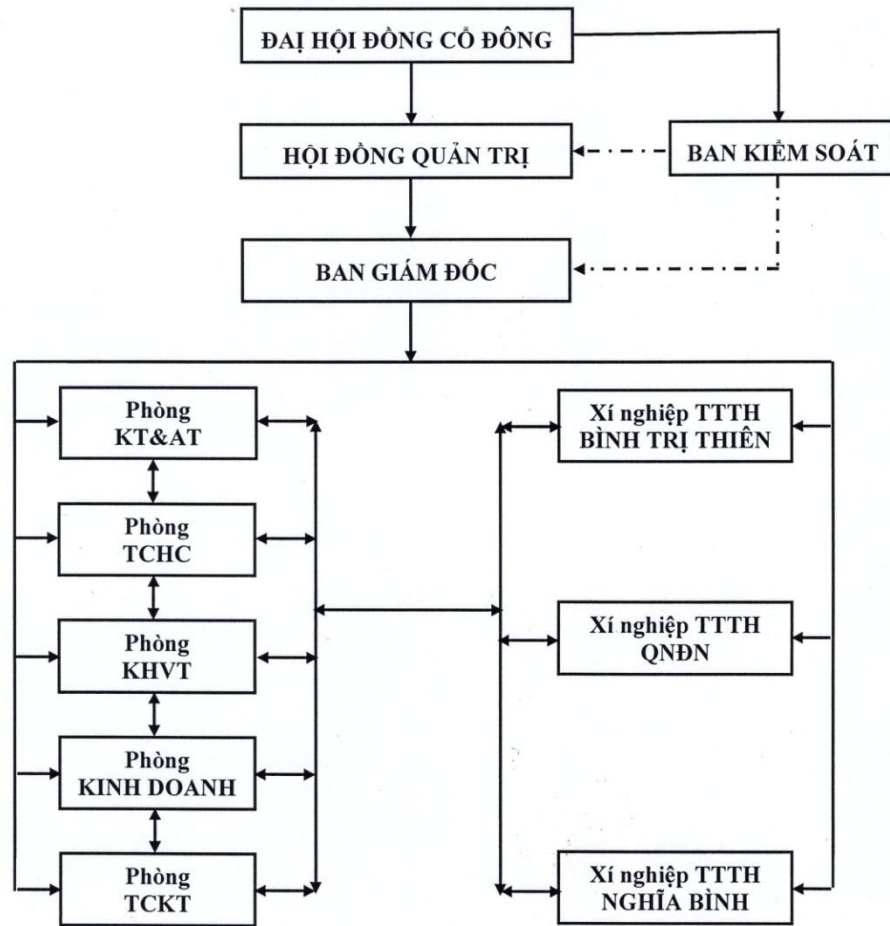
ĐẠI HỘI ĐỒNG CỔ ĐÔNG

HỘI ĐỒNG QUẢN TRỊ

BAN KIỂM SOÁT

BAN GIÁM ĐỐC

Phòng KT&AT

Phòng TCHC

Phòng KHVT

Phòng KINH DOANH

Phòng TCKT

Xí nghiệp TTTH BÌNH TRỊ THIÊN

Xí nghiệp TTTH QNĐN

Xí nghiệp TTTH NGHĨA BÌNH